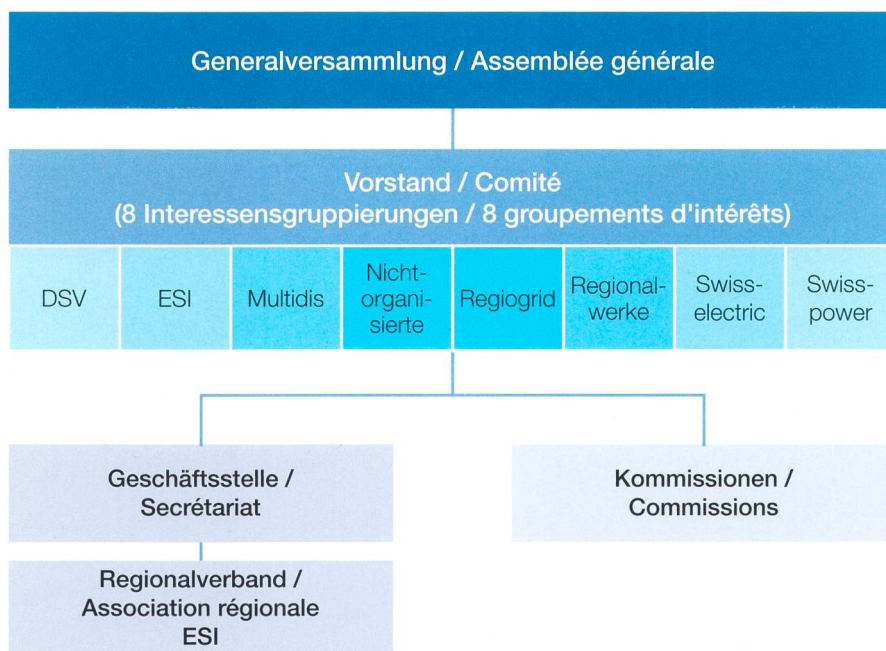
Generalversammlung / Assemblée générale

Vorstand / Comité
(8 Interessensgruppierungen / 8 groupements d'intérêts)

DSV

ESI

Multidis

Nichtorganisierte

Regiogrid

Regionalwerke

Swisselectric

Swisspower

Geschäftsstelle / Secrétariat

Kommissionen / Commissions

Regionalverband / Association régionale ESI